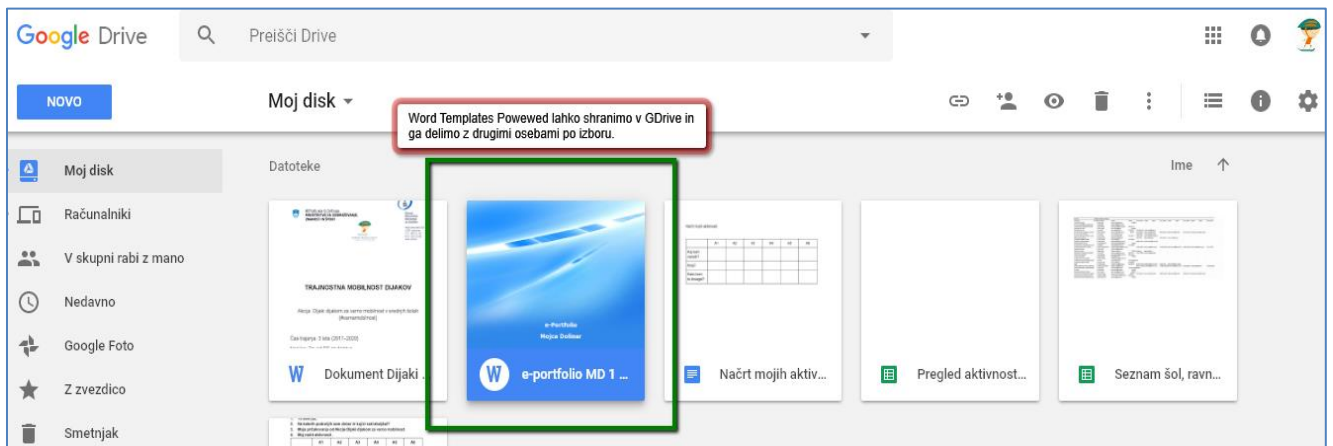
Google Drive

Preišči Drive

NOVO

Moj disk

Word Templates Powewed lahko shranimo v GDrive in ga delimo z drugimi osebami po izboru.

Moj disk

Računalniki

V skupni rabi z mano

Nedavno

Google Foto

Z zvezdico

Smetnjak

Datoteke

Ime

TRAJNOSTNA MOBILNOST DIJAKOV

e-Portfolio

Dokument Dijaki ...

e-portfolio MD 1 ...

Načrt mojih aktiv...

Pregled aktivnost...

Seznam šol, ravn...